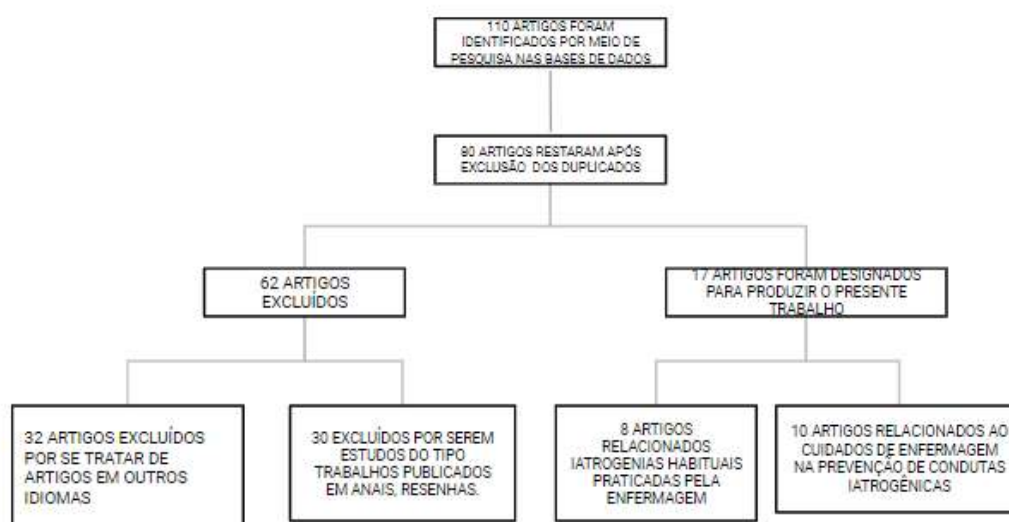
110 ARTIGOS FORAM IDENTIFICADOS POR MEIO DE PESQUISA NAS BASES DE DADOS

80 ARTIGOS RESTARAM APÓS EXCLUSÃO DOS DUPLICADOS

62 ARTIGOS EXCLUÍDOS

17 ARTIGOS FORAM DESIGNADOS PARA PRODUZIR O PRESENTE TRABALHO

32 ARTIGOS EXCLUÍDOS POR SE TRATAR DE ARTIGOS EM OUTROS IDIOMAS

30 EXCLUÍDOS POR SEREM ESTUDOS DO TIPO TRABALHOS PUBLICADOS EM ANAIS, RESENHAS.

8 ARTIGOS RELACIONADOS IATROGENIAS HABITUAIS PRATICADAS PELA ENFERMAGEM

10 ARTIGOS RELACIONADOS AO CUIDADOS DE ENFERMAGEM NA PREVENÇÃO DE CONDUTAS IATROGÊNICAS